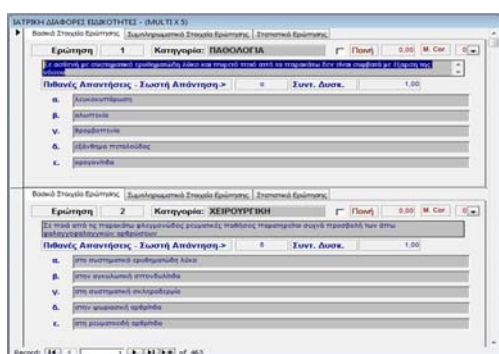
ΙΑΤΡΙΚΗ ΔΙΑΦΟΡΕΣ ΕΙΔΙΚΟΤΗΤΕΣ - (MULTI X 5)

Βασικά Στοιχεία Ερώτησης | Συμπληρωματικά Στοιχεία Ερώτησης | Στατιστικά Ερώτησης

Ερώτηση 1 Κατηγορία: ΠΑΘΟΛΟΓΙΑ Ποινή 0,00 Μ. Cor. 0

Σε ασθενή με συστηματικό ερυθηματώδη λύκο και πυρετό ποιό από τα παρακάτω δεν είναι σύμφωνο με έξαρση της νόσου

Πιθανές Απαντήσεις - Σωστή Απάντηση-> α Συντ. Δυσκ. 1,00

α. λευκοκυττάρωση

β. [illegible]

γ. θρομβοπενία

δ. εξάνθημα πεταλούδας

ε. αρθραλγία

Βασικά Στοιχεία Ερώτησης | Συμπληρωματικά Στοιχεία Ερώτησης | Στατιστικά Ερώτησης

Ερώτηση 2 Κατηγορία: ΧΕΙΡΟΥΡΓΙΚΗ Ποινή 0,00 Μ. Cor. 0

Σε ποιά από τις παρακάτω φλεγμονώδεις ρευματικές παθήσεις παρατηρείται συχνά προσβολή των άνω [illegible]

Πιθανές Απαντήσεις - Σωστή Απάντηση-> β Συντ. Δυσκ. 1,00

α. στη συστηματική ερυθηματώδη λύκο

β. στην αγκυλωτική σπονδυλίτιδα

γ. στη συστηματική σκληροδερμία

δ. στην ψωριασική αρθρίτιδα

ε. στη ρευματοειδή αρθρίτιδα

Record: 14 1 of 463